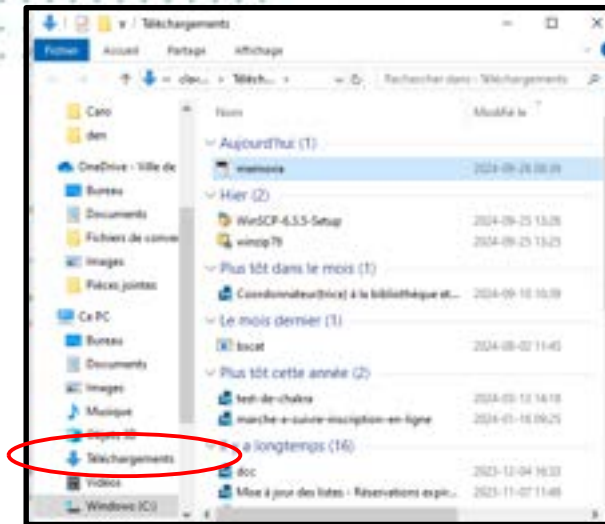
Téléchargements

Fichier Accueil Partage Affichage

« dav... › Téléch... › Rechercher dans : Téléchargements

Caro
den
OneDrive - Ville de
Bureau
Documents
Fichiers de conve
Images
Pièces jointes
Ce PC
Bureau
Documents
Images
Musique
Objets 3D
Téléchargements
Vidéos
Windows (C:)

Nom | Modifié le

Aujourd'hui (1)
memoire 2024-09-26 08:39
Hier (2)
WinSCP-6.3.5-Setup 2024-09-25 13:26
winzip79 2024-09-25 13:23
Plus tôt dans le mois (1)
Coordonnateur(trice) à la bibliothèque et... 2024-09-10 10:39
Le mois dernier (1)
bscat 2024-08-02 11:45
Plus tôt cette année (2)
test-de-chaîne 2024-03-13 14:18
marche-a-suivre-inscription-en-ligne 2024-01-18 09:25
Il y a longtemps (16)
doc 2023-12-04 16:33
Mise à jour des listes - Réservations expir... 2023-11-07 11:48